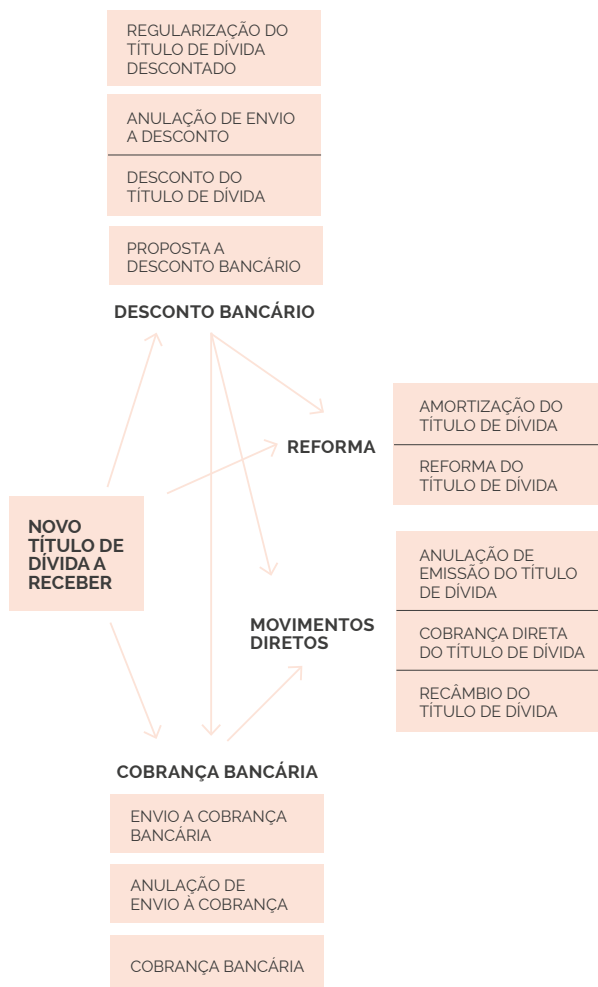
REGULARIZAÇÃO DO TÍTULO DE DÍVIDA DESCONTADO

ANULAÇÃO DE ENVIO A DESCONTO

DESCONTO DO TÍTULO DE DÍVIDA

PROPOSTA A DESCONTO BANCÁRIO

DESCONTO BANCÁRIO

AMORTIZAÇÃO DO TÍTULO DE DÍVIDA

REFORMA DO TÍTULO DE DÍVIDA

REFORMA

NOVO TÍTULO DE DÍVIDA A RECEBER

ANULAÇÃO DE EMISSÃO DO TÍTULO DE DÍVIDA

COBRANÇA DIRETA DO TÍTULO DE DÍVIDA

RECÂMBIO DO TÍTULO DE DÍVIDA

MOVIMENTOS DIRETOS

COBRANÇA BANCÁRIA

ENVIO A COBRANÇA BANCÁRIA

ANULAÇÃO DE ENVIO À COBRANÇA

COBRANÇA BANCÁRIA